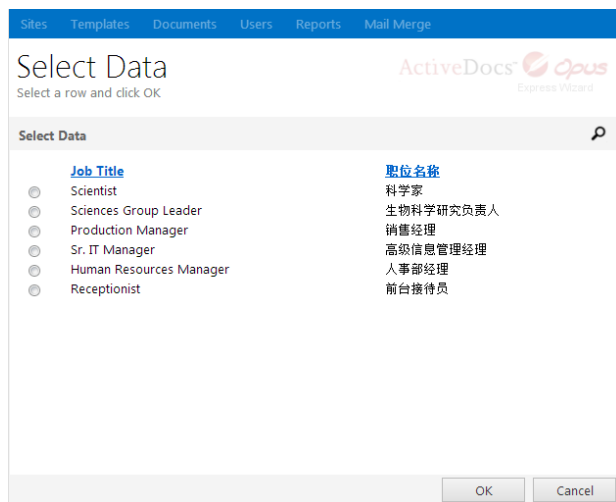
Sites Templates Documents Users Reports Mail Merge

Select Data
Select a row and click OK

ActiveDocs Opus
Express Wizard

Select Data

| Job Title | 职位名称 |
|---|---|
| Scientist | 科学家 |
| Sciences Group Leader | 生物科学研究负责人 |
| Production Manager | 销售经理 |
| Sr. IT Manager | 高级信息管理经理 |
| Human Resources Manager | 人事部经理 |
| Receptionist | 前台接待员 |

OK Cancel